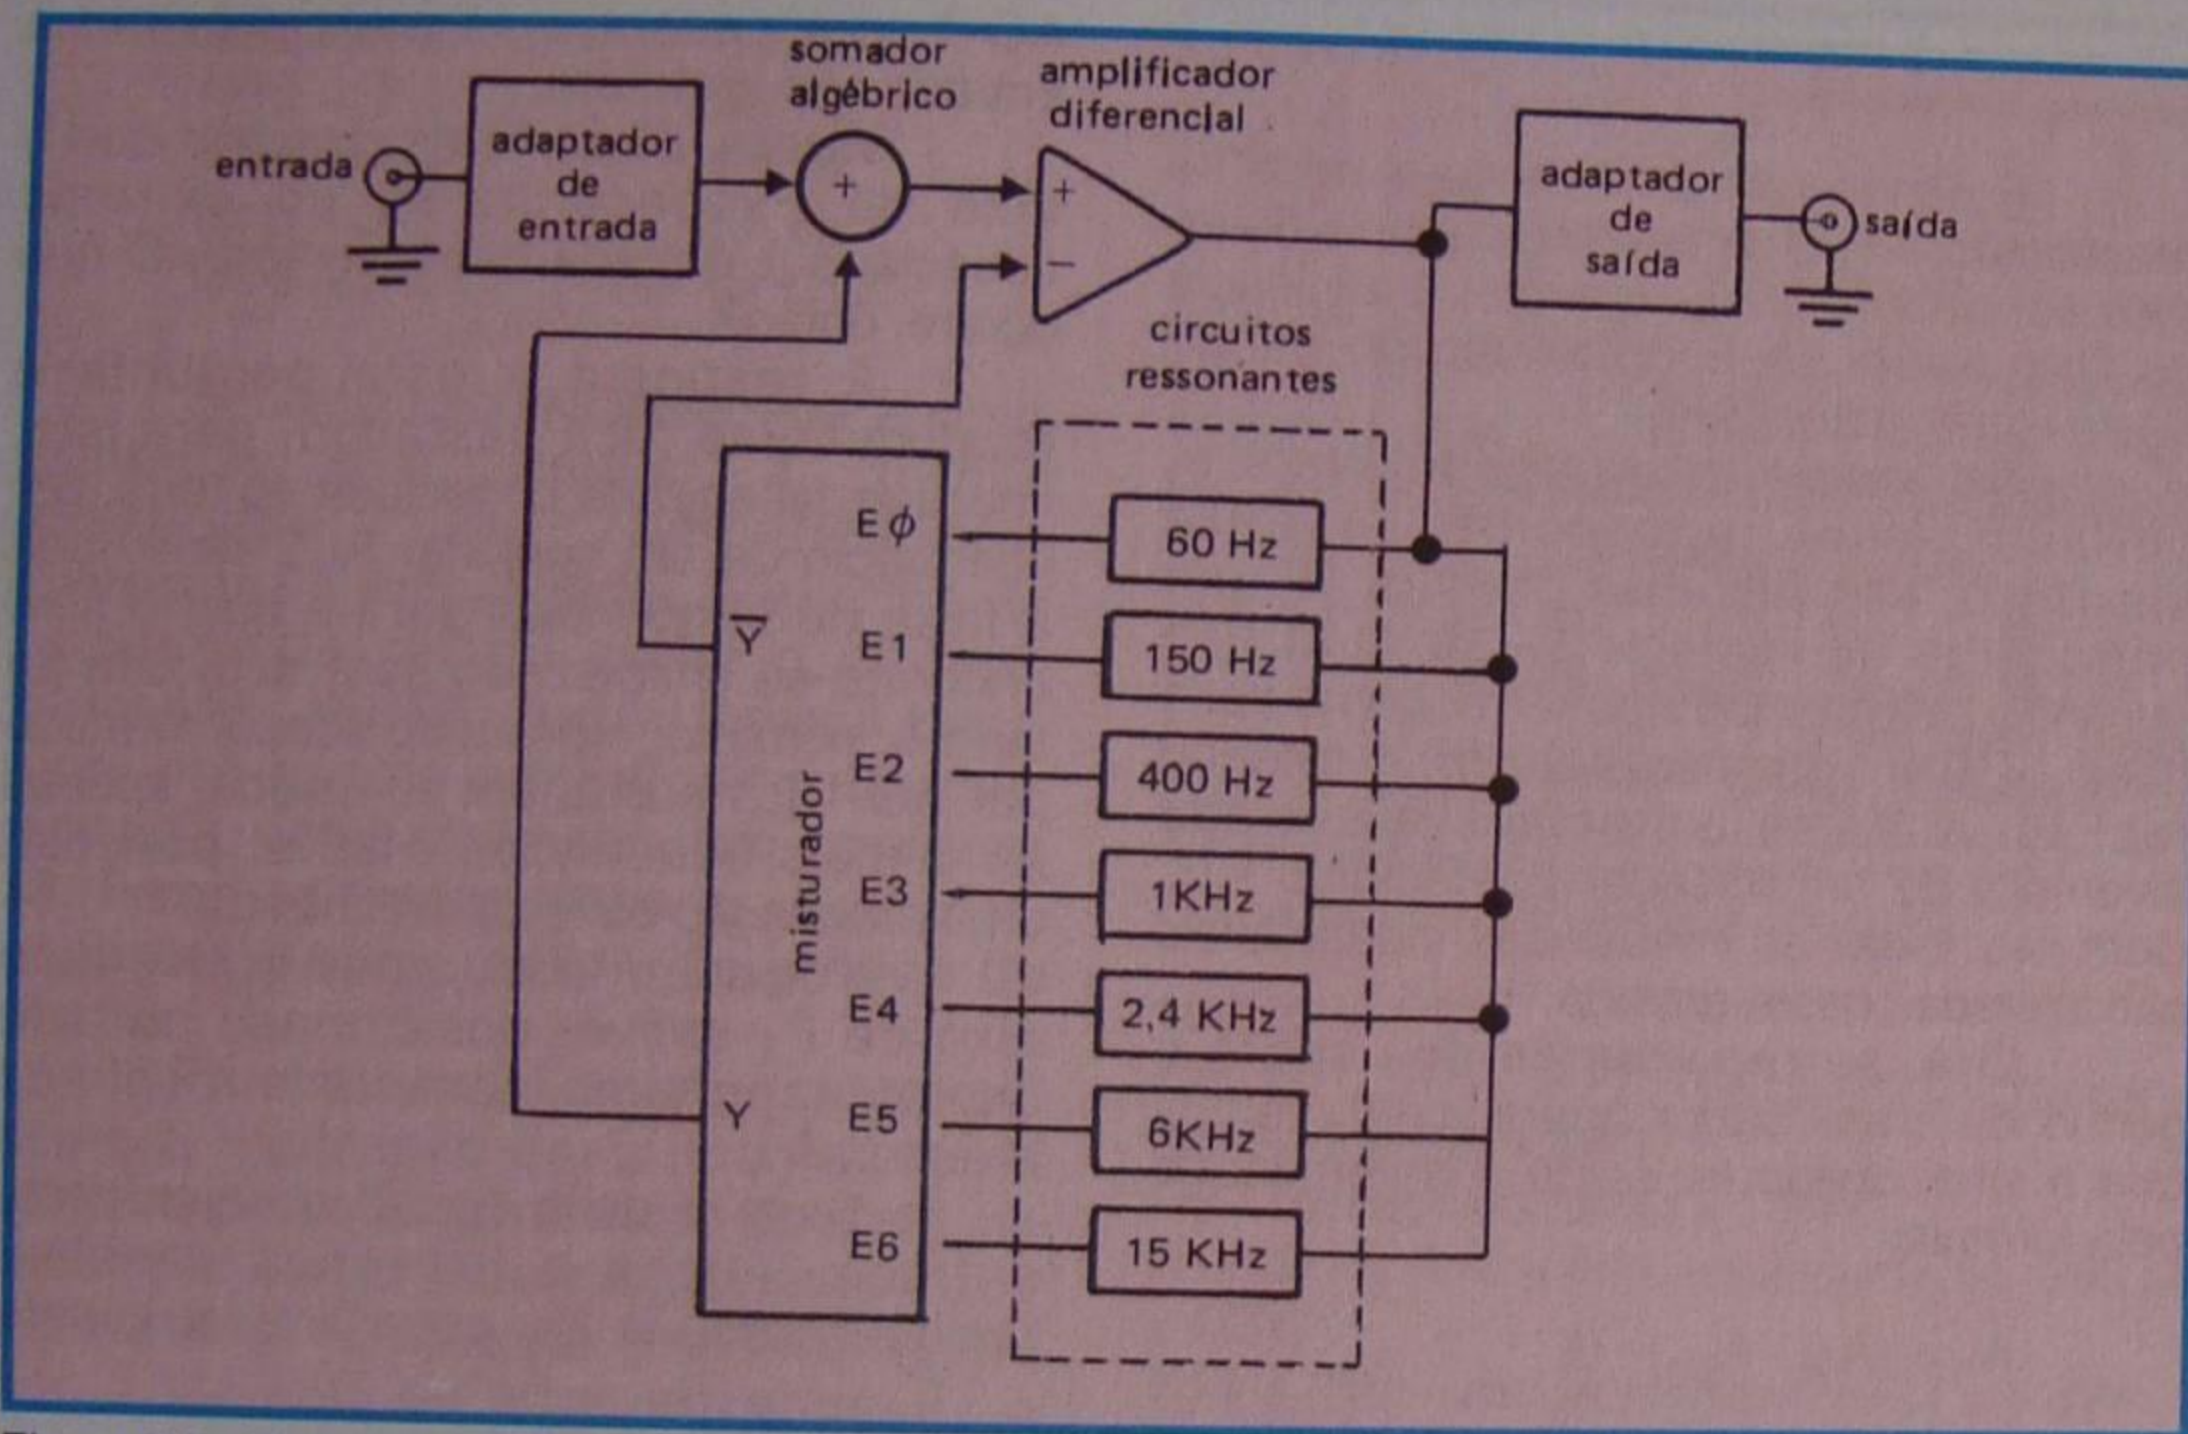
somador algébrico

amplificador diferencial

entrada

adaptador de entrada

+

+

−

adaptador de saída

saída

circuitos ressonantes

misturador

$E\phi$

$\overline{Y}$

E1

E2

E3

E4

Y

E5

E6

60 Hz

150 Hz

400 Hz

1KHz

2,4 KHz

6KHz

15 KHz